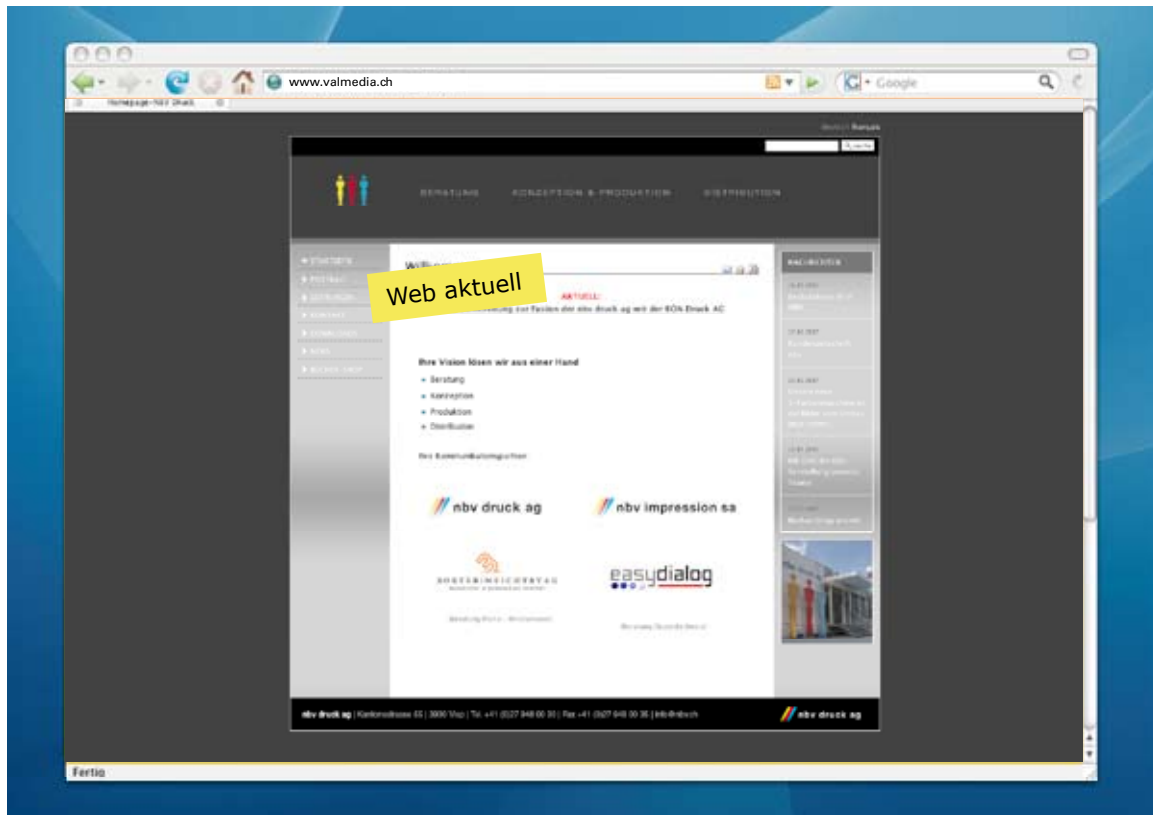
www.valmedia.ch

Google

Homepage - NBV Druck

Deutsch Français

BERATUNG KONZEPTION & PRODUKTION DISTRIBUTION

STARTSEITE

Willk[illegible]

Web aktuell

AKTUELL

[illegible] zur Fusion der nbv druck ag mit der RON Druck AG

Ihre Vision lösen wir aus einer Hand

Beratung

Konzeption

Produktion

Distribution

Ihre Kommunikationsprofis

nbv druck ag

nbv impression sa

easydialog

NACHRICHTEN

nbv druck ag | Kantonsstrasse 55 | 3930 Visp | Tel. +41 (0)27 948 00 30 | Fax +41 (0)27 948 00 35 | info@nbv.ch

nbv druck ag

Fertig